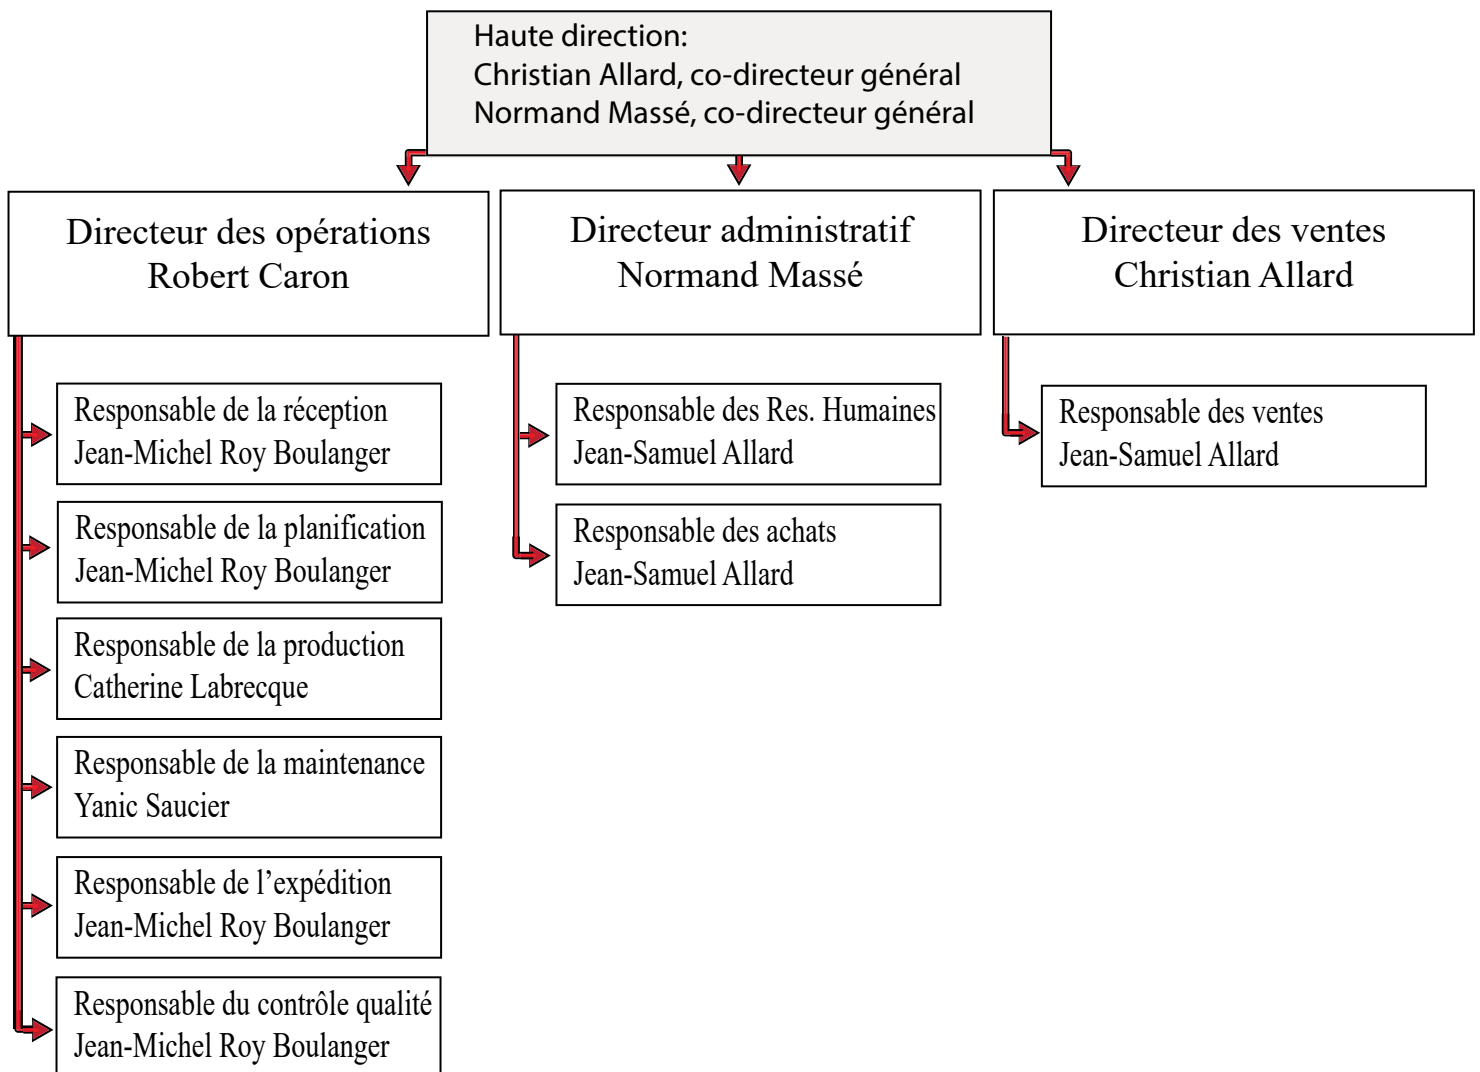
Haute direction:
Christian Allard, co-directeur général
Normand Massé, co-directeur général

Directeur des opérations
Robert Caron

Responsable de la réception
Jean-Michel Roy Boulanger

Responsable de la planification
Jean-Michel Roy Boulanger

Responsable de la production
Catherine Labrecque

Responsable de la maintenance
Yanic Saucier

Responsable de l'expédition
Jean-Michel Roy Boulanger

Responsable du contrôle qualité
Jean-Michel Roy Boulanger

Directeur administratif
Normand Massé

Responsable des Res. Humaines
Jean-Samuel Allard

Responsable des achats
Jean-Samuel Allard

Directeur des ventes
Christian Allard

Responsable des ventes
Jean-Samuel Allard